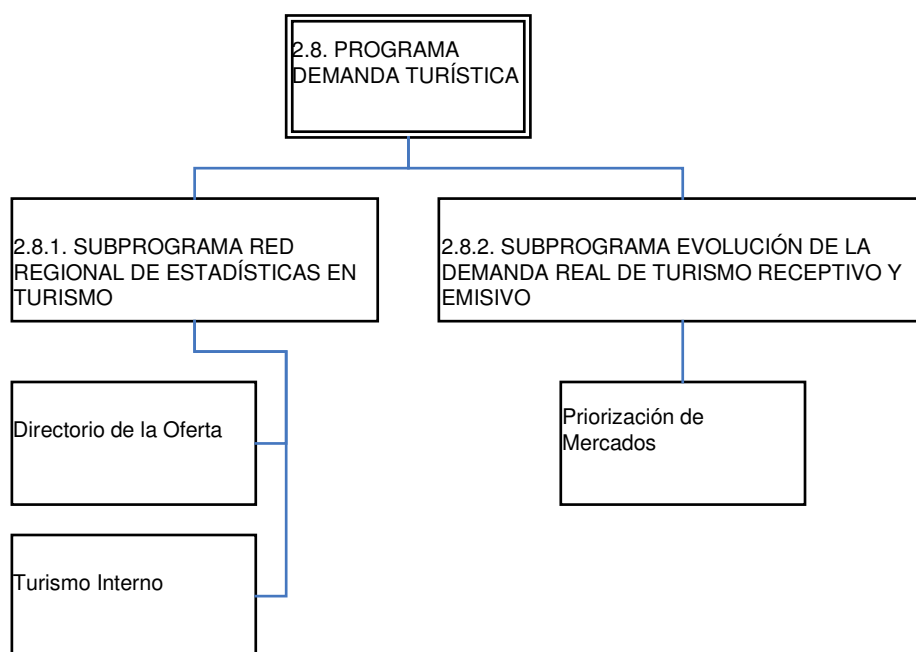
2.8. PROGRAMA DEMANDA TURÍSTICA

2.8.1. SUBPROGRAMA RED REGIONAL DE ESTADÍSTICAS EN TURISMO

2.8.2. SUBPROGRAMA EVOLUCIÓN DE LA DEMANDA REAL DE TURISMO RECEPTIVO Y EMISIVO

Directorio de la Oferta

Turismo Interno

Priorización de Mercados